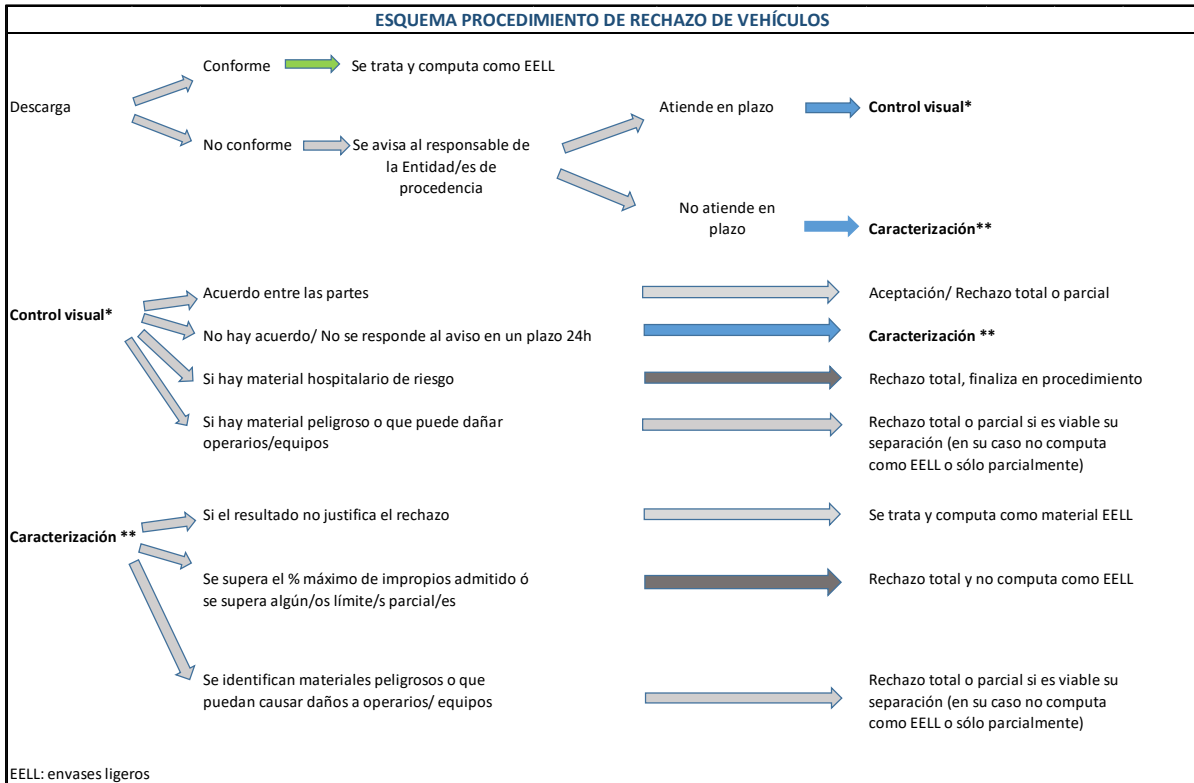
ESQUEMA PROCEDIMIENTO DE RECHAZO DE VEHÍCULOS

Descarga

Conforme

Se trata y computa como EELL

No conforme

Se avisa al responsable de la Entidad/es de procedencia

Atiende en plazo

Control visual*

No atiende en plazo

Caracterización**

Control visual*

Acuerdo entre las partes

Aceptación/ Rechazo total o parcial

No hay acuerdo/ No se responde al aviso en un plazo 24h

Caracterización **

Si hay material hospitalario de riesgo

Rechazo total, finaliza en procedimiento

Si hay material peligroso o que puede dañar operarios/equipos

Rechazo total o parcial si es viable su separación (en su caso no computa como EELL o sólo parcialmente)

Caracterización **

Si el resultado no justifica el rechazo

Se trata y computa como material EELL

Se supera el % máximo de impropios admitido ó se supera algún/os límite/s parcial/es

Rechazo total y no computa como EELL

Se identifican materiales peligrosos o que puedan causar daños a operarios/ equipos

Rechazo total o parcial si es viable su separación (en su caso no computa como EELL o sólo parcialmente)

EELL: envases ligeros